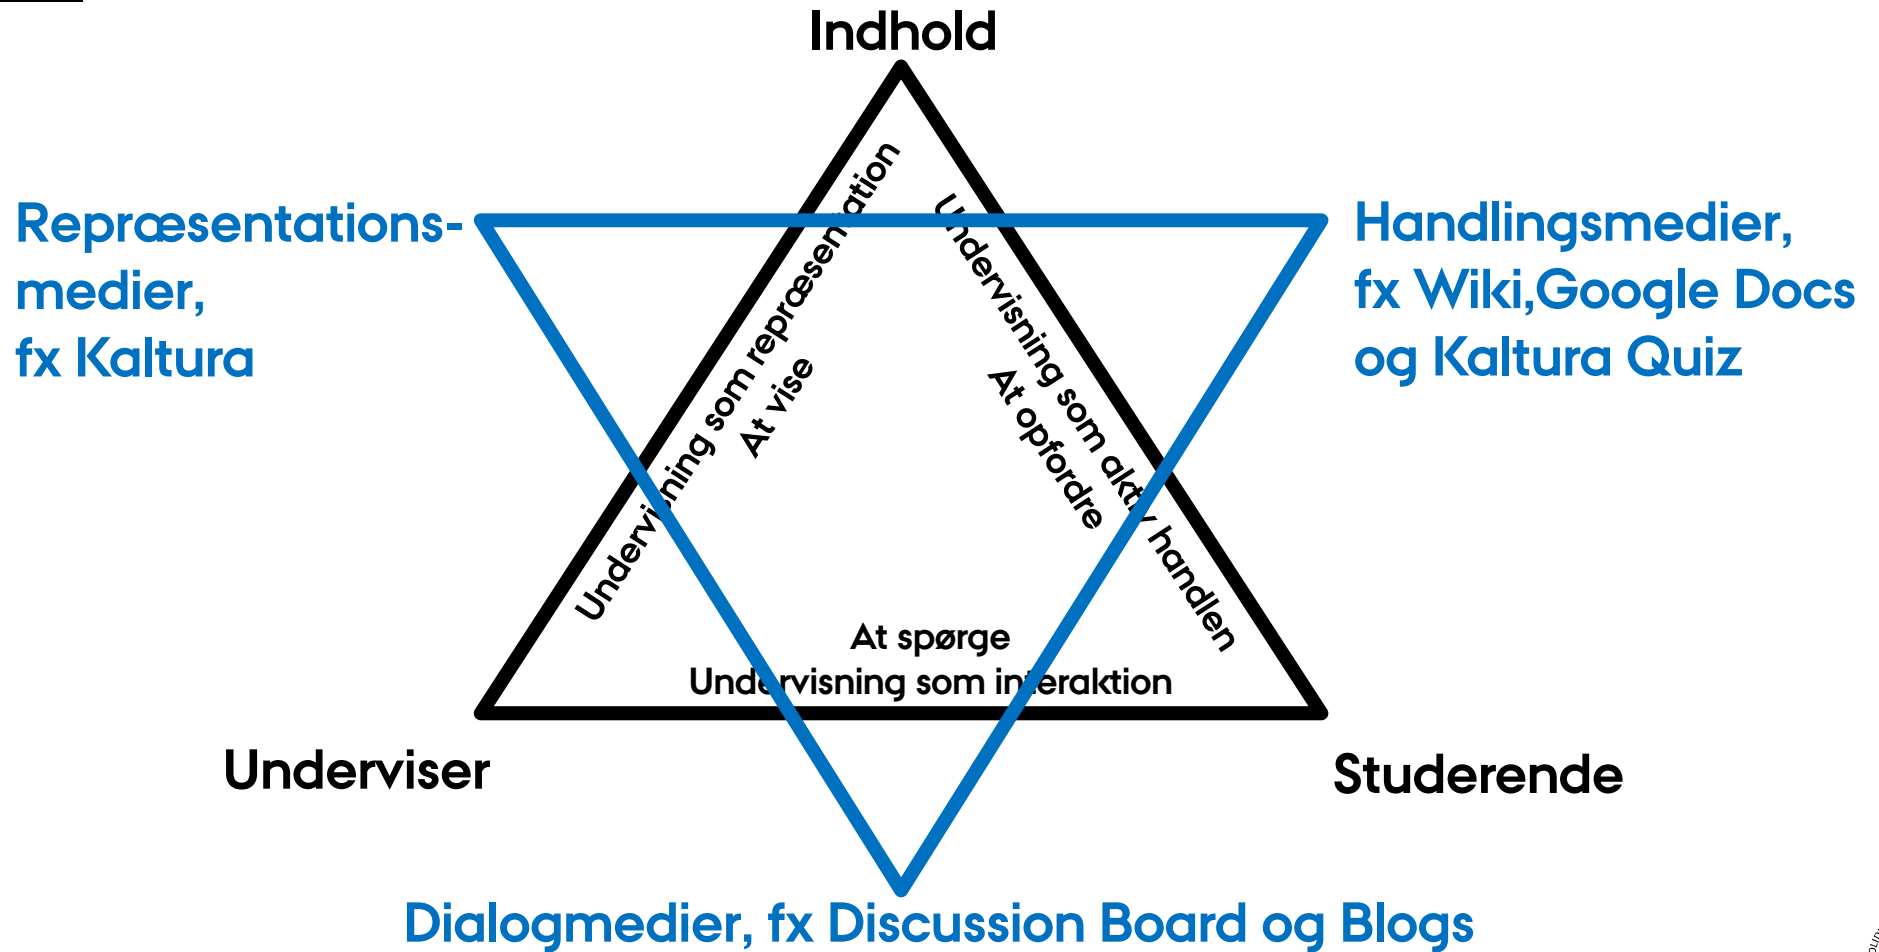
Indhold

Repræsentationsmedier, fx Kaltura

Handlingsmedier, fx Wiki,Google Docs og Kaltura Quiz

Undervisning som repræsentation
At vise

Undervisning som aktiv handlen
At opfordre

At spørge
Undervisning som interaktion

Underviser

Studerende

Dialogmedier, fx Discussion Board og Blogs